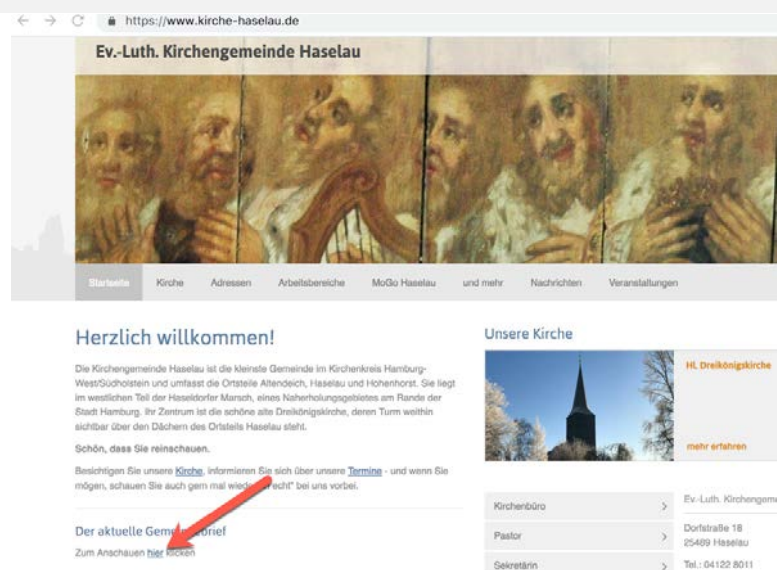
https://www.kirche-haselau.de

Ev.-Luth. Kirchengemeinde Haselau

Startseite Kirche Adressen Arbeitsbereiche MoGo Haselau und mehr Nachrichten Veranstaltungen

Herzlich willkommen!

Die Kirchengemeinde Haselau ist die kleinste Gemeinde im Kirchenkreis Hamburg-West/Südholstein und umfasst die Ortsteile Altendeich, Haselau und Hohenhorst. Sie liegt im westlichen Teil der Haseldorfer Marsch, eines Naherholungsgebietes am Rande der Stadt Hamburg. Ihr Zentrum ist die schöne alte Dreikönigskirche, deren Turm weithin sichtbar über den Dächern des Ortsteils Haselau steht.

Schön, dass Sie reinschauen.

Besichtigen Sie unsere Kirche, informieren Sie sich über unsere Termine - und wenn Sie mögen, schauen Sie auch gern mal wiede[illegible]echt" bei uns vorbei.

Der aktuelle Gem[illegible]brief

Zum Anschauen hier klicken

Unsere Kirche

HL Dreikönigskirche

mehr erfahren

Kirchenbüro

Pastor

Sekretärin

Ev.-Luth. Kirchengeme

Dorfstraße 18
25489 Haselau

Tel.: 04122 8011